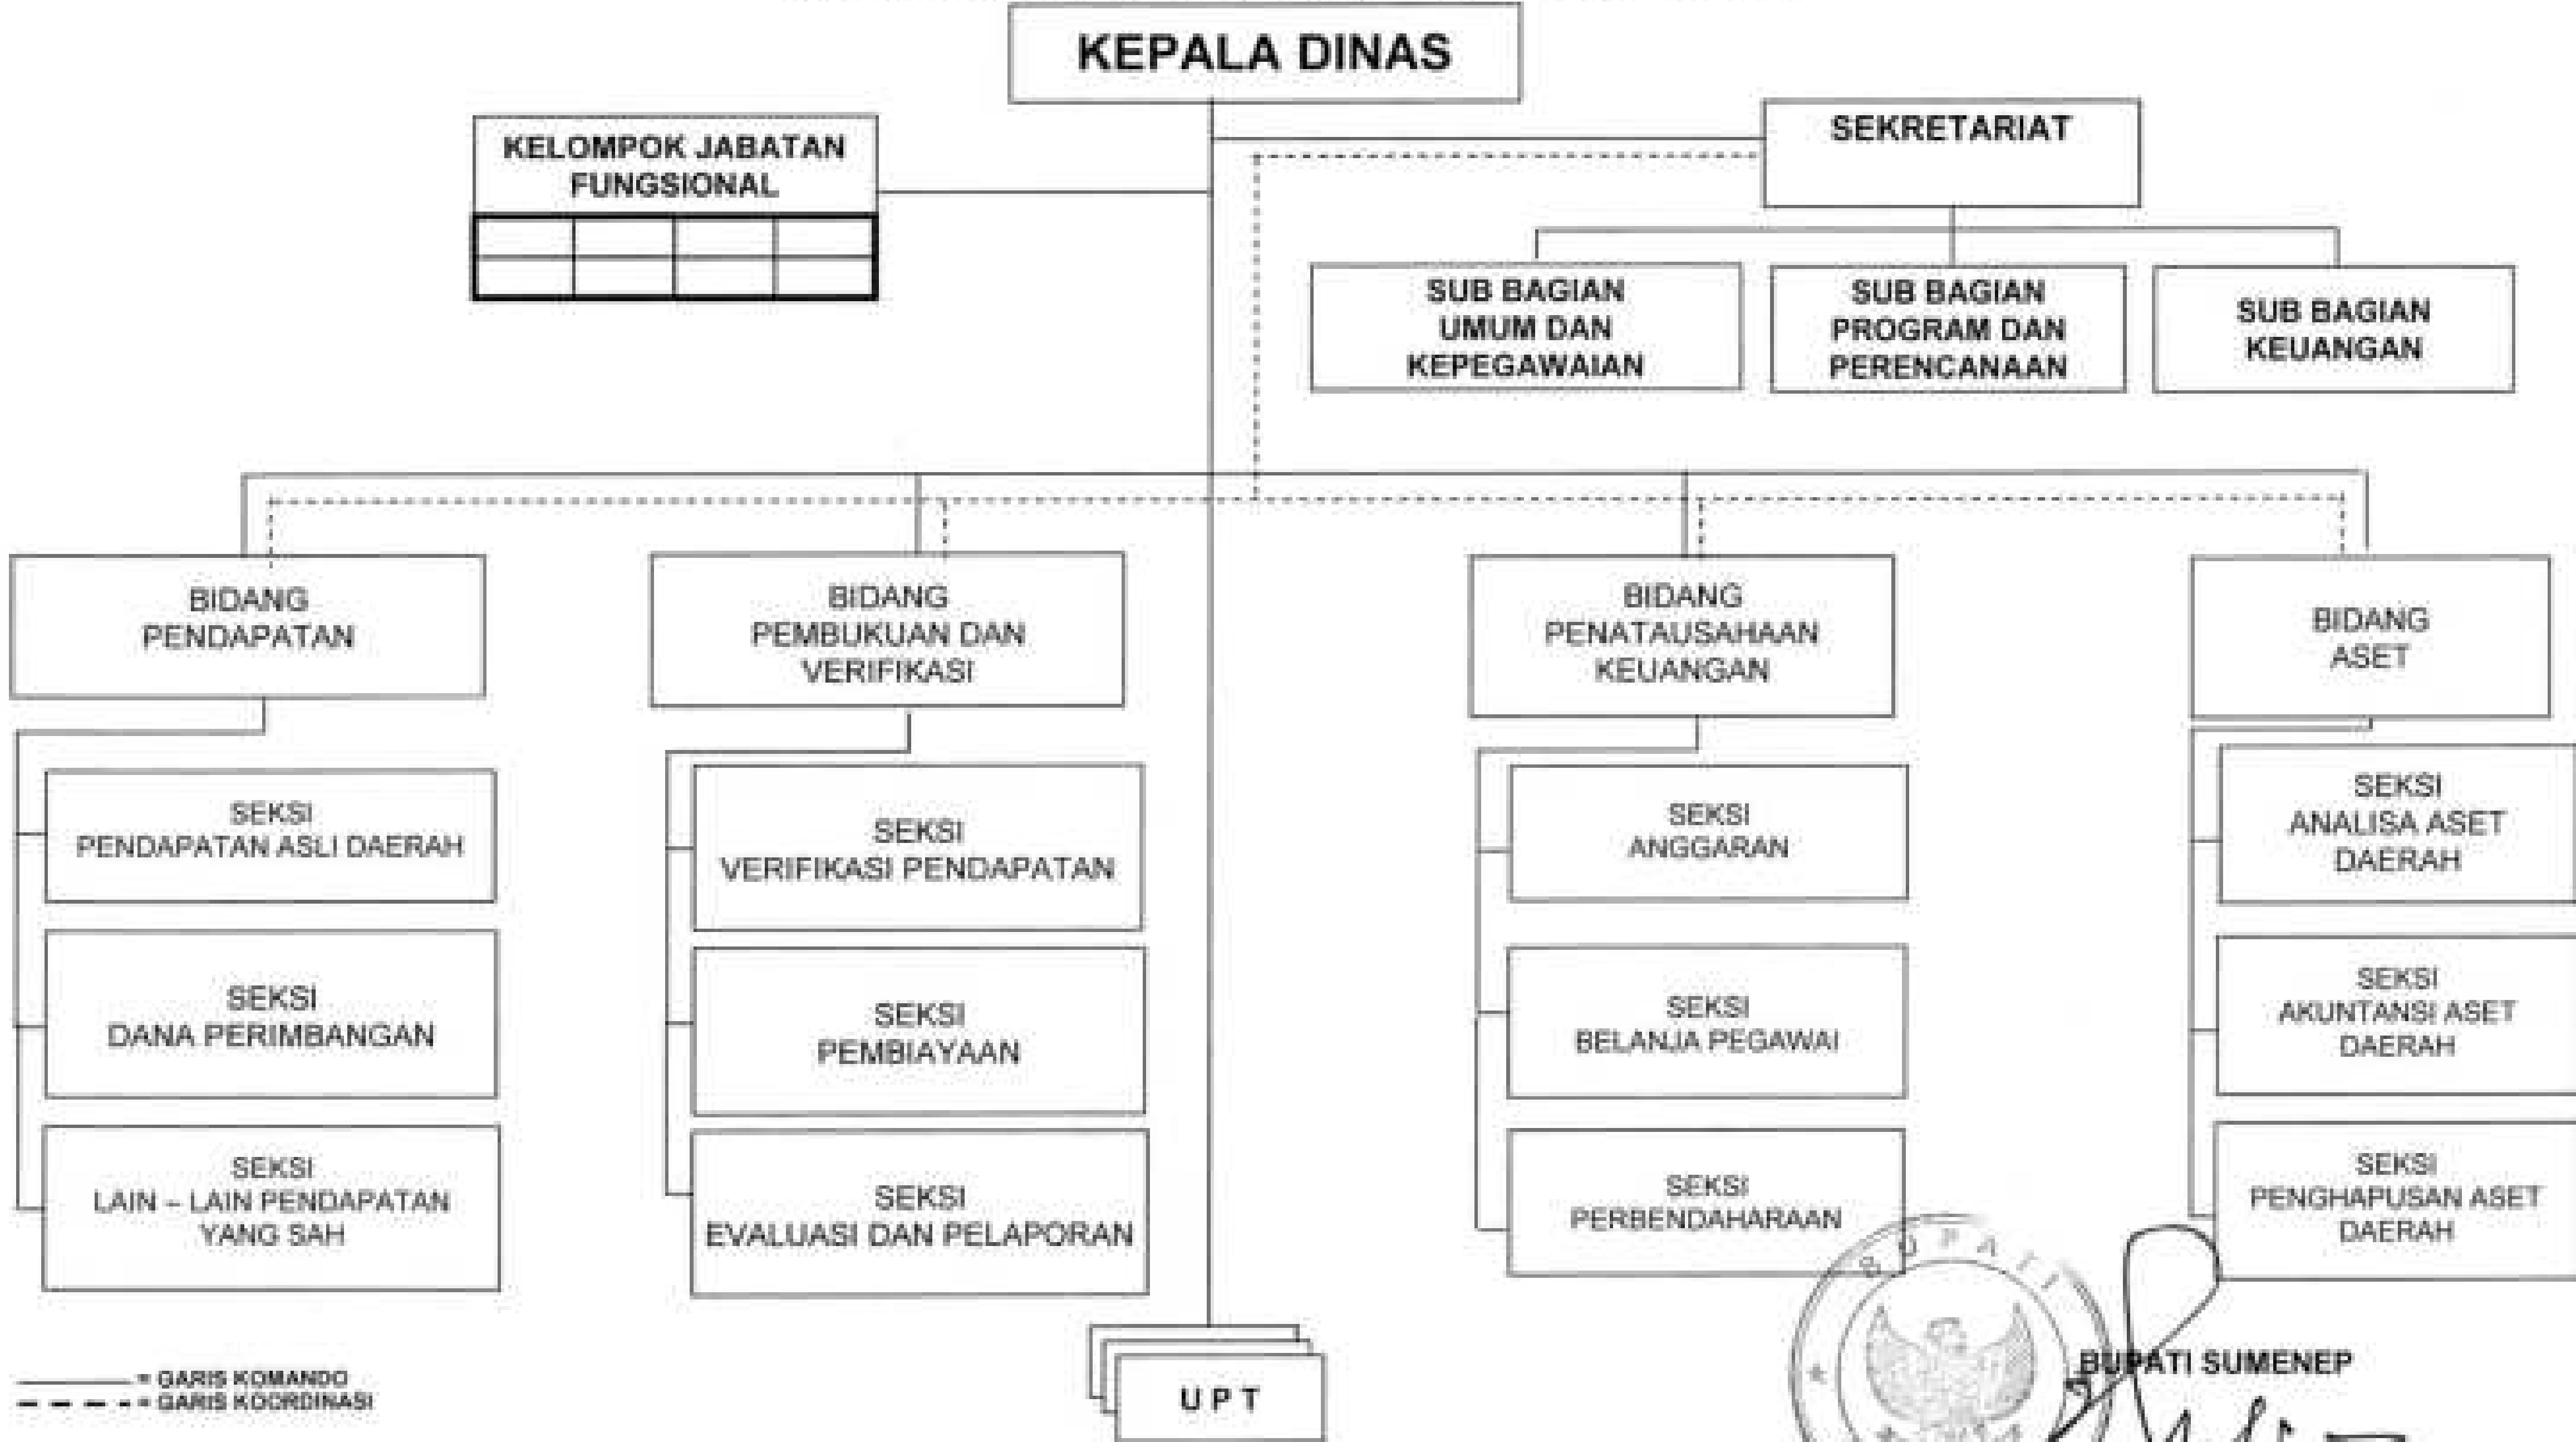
KEPALA DINAS

KELOMPOK JABATAN FUNGSIONAL

SEKRETARIAT

SUB BAGIAN UMUM DAN KEPEGAWAIAN

SUB BAGIAN PROGRAM DAN PERENCANAAN

SUB BAGIAN KEUANGAN

BIDANG PENDAPATAN

SEKSI PENDAPATAN ASLI DAERAH

SEKSI DANA PERIMBANGAN

SEKSI LAIN – LAIN PENDAPATAN YANG SAH

BIDANG PEMBUKUAN DAN VERIFIKASI

SEKSI VERIFIKASI PENDAPATAN

SEKSI PEMBIAYAAN

SEKSI EVALUASI DAN PELAPORAN

BIDANG PENATAUSAHAAN KEUANGAN

SEKSI ANGGARAN

SEKSI BELANJA PEGAWAI

SEKSI PERBENDAHARAAN

BIDANG ASET

SEKSI ANALISA ASET DAERAH

SEKSI AKUNTANSI ASET DAERAH

SEKSI PENGHAPUSAN ASET DAERAH

UPT

= GARIS KOMANDO
= GARIS KOORDINASI

BUPATI

BUPATI SUMENEP